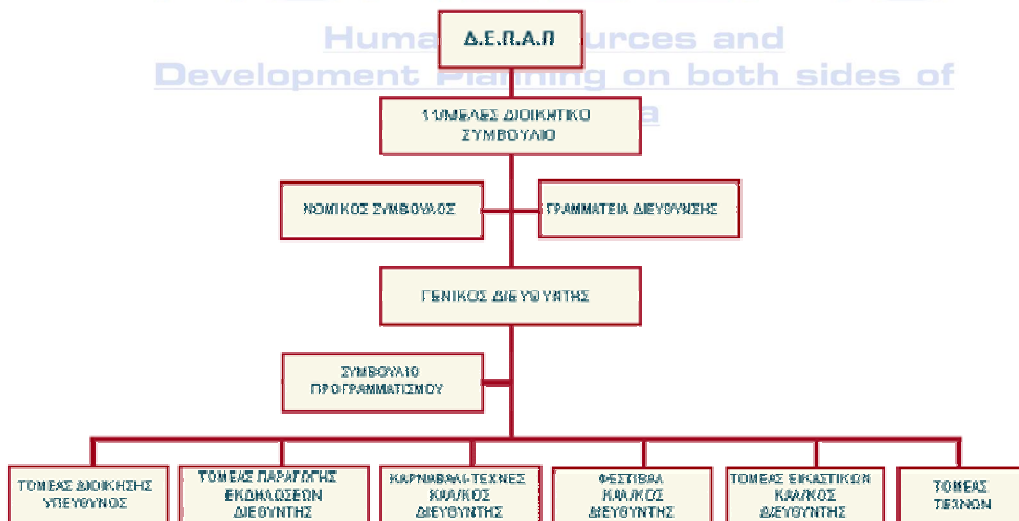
Huma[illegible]urces and Development Planning on both sides of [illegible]a

Δ.Ε.Π.Α.Π

11ΜΕΛΕΣ ΔΙΟΙΚΗΤΙΚΟ ΣΥΜΒΟΥΛΙΟ

ΝΟΜΙΚΟΣ ΣΥΜΒΟΥΛΟΣ

ΓΡΑΜΜΑΤΕΙΑ ΔΙΕΥΘΥΝΣΗΣ

ΓΕΝΙΚΟΣ ΔΙΕΥΘΥΝΤΗΣ

ΣΥΜΒΟΥΛΙΟ ΠΡΟΓΡΑΜΜΑΤΙΣΜΟΥ

ΤΟΜΕΑΣ ΔΙΟΙΚΗΣΗΣ ΥΠΕΥΘΥΝΟΣ

ΤΟΜΕΑΣ ΠΑΡΑΓΩΓΗΣ ΕΚΔΗΛΩΣΕΩΝ ΔΙΕΥΘΥΝΤΗΣ

ΚΑΡΝΑΒΑΛ-ΤΕΧΝΕΣ ΚΑΛ/ΚΟΣ ΔΙΕΥΘΥΝΤΗΣ

ΦΕΣΤΙΒΑΛ ΚΑΛ/ΚΟΣ ΔΙΕΥΘΥΝΤΗΣ

ΤΟΜΕΑΣ ΕΙΚΑΣΤΙΚΩΝ ΚΑΛ/ΚΟΣ ΔΙΕΥΘΥΝΤΗΣ

ΤΟΜΕΑΣ ΤΕΧΝΩΝ